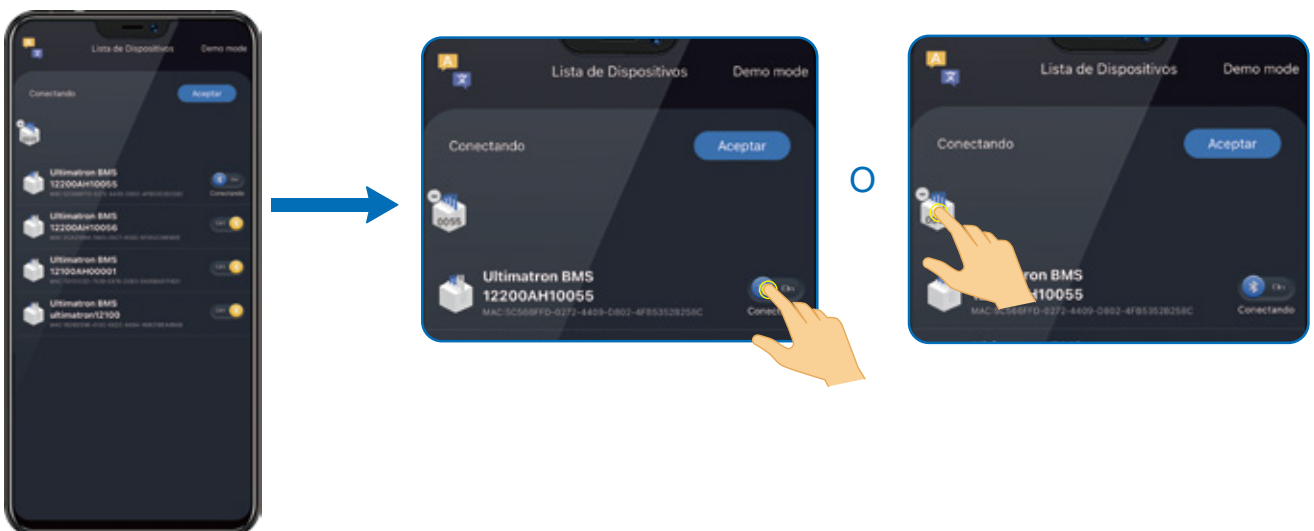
A 文

Lista de Dispositivos

Demo mode

Conectando

Aceptar

Ultimatron BMS
12200AH10055
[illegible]

On

Conectando

Ultimatron BMS
12200AH10056
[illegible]

Off

Ultimatron BMS
12100AH00001
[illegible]

Off

Ultimatron BMS
ultimatron12100
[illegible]

Off

A 文

Lista de Dispositivos

Demo mode

Conectando

Aceptar

0055

Ultimatron BMS
12200AH10055
MAC:5C566FFD-0272-4409-D802-4FB5352B258C

On

Conect

O

A 文

Lista de Dispositivos

Demo mode

Conectando

Aceptar

Ultimatron BMS
H10055
MAC:5C566FFD-0272-4409-D802-4FB5352B258C

On

Conectando